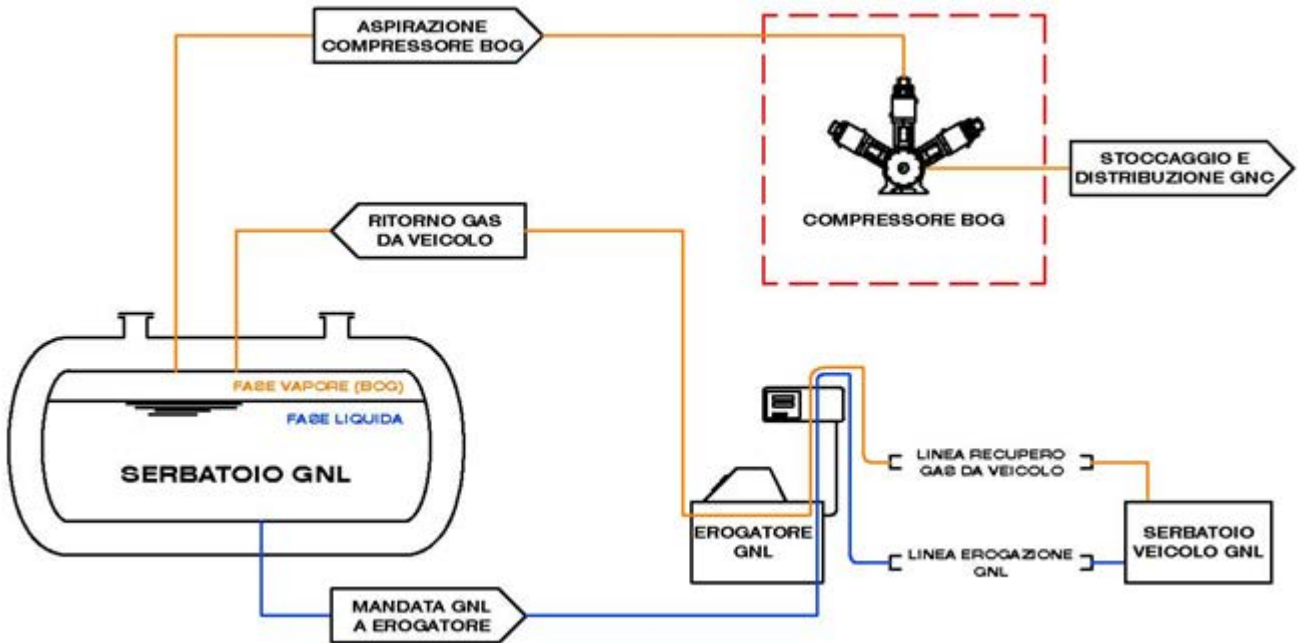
ASPIRAZIONE COMPRESSORE BOG

STOCCAGGIO E DISTRIBUZIONE GNC

COMPRESSORE BOG

RITORNO GAS DA VEICOLO

FASE VAPORE (BOG)

FASE LIQUIDA

SERBATOIO GNL

LINEA RECUPERO GAS DA VEICOLO

EROGATORE GNL

SERBATOIO VEICOLO GNL

LINEA EROGAZIONE GNL

MANDATA GNL A EROGATORE